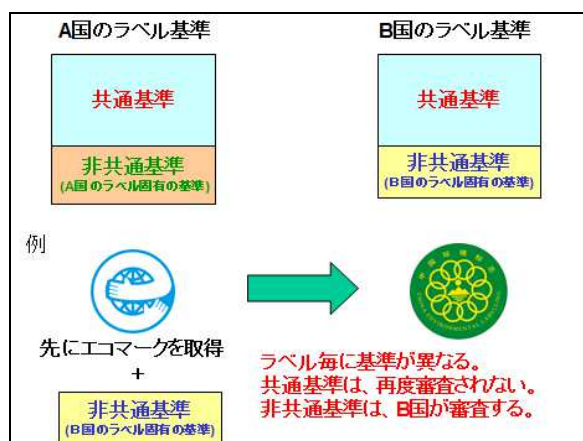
A国のラベル基準

共通基準

非共通基準
(A国のラベル固有の基準)

B国のラベル基準

共通基準

非共通基準
(B国のラベル固有の基準)

例

先にエコマークを取得
+
非共通基準
(B国のラベル固有の基準)

ラベル毎に基準が異なる。
共通基準は、再度審査されない。
非共通基準は、B国が審査する。